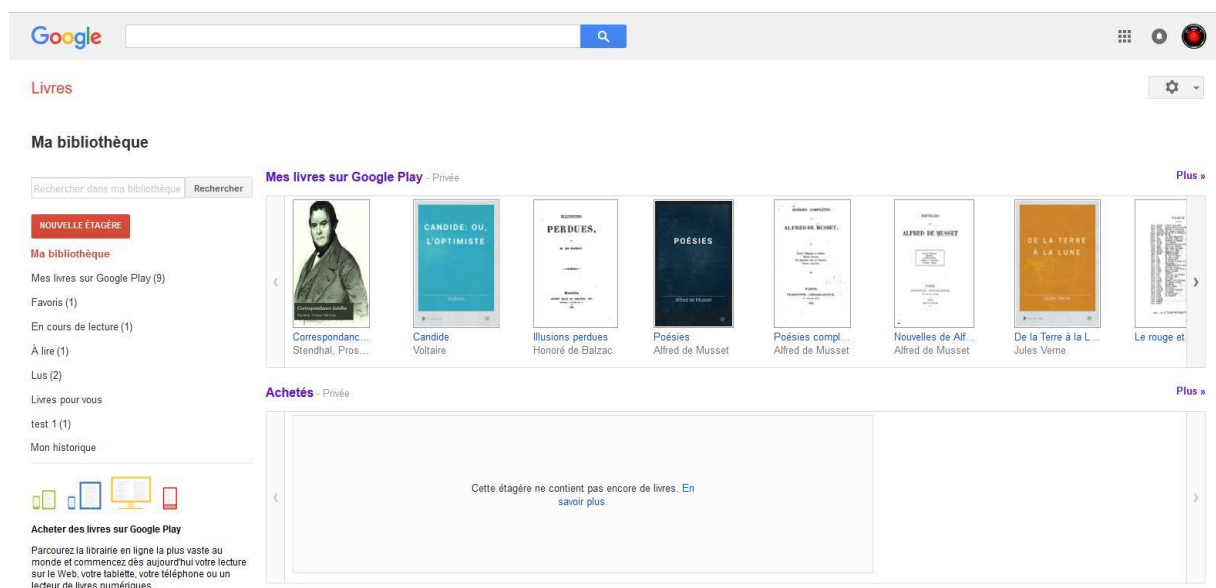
Google

Livres

Ma bibliothèque

Rechercher dans ma bibliothèque Rechercher

NOUVELLE ÉTAGÈRE

Ma bibliothèque

Mes livres sur Google Play (9)

Favoris (1)

En cours de lecture (1)

À lire (1)

Lus (2)

Livres pour vous

test 1 (1)

Mon historique

Acheter des livres sur Google Play

Parcourez la librairie en ligne la plus vaste au monde et commencez dès aujourd'hui votre lecture sur le Web, votre tablette, votre téléphone ou un lecteur de livres numériques.

Mes livres sur Google Play - Privée

Plus »

Correspondance inédite

CANDIDE: OU, L'OPTIMISTE

ILLUSIONS PERDUES,

POÉSIES

Alfred de Musset

POÉSIES COMPLÈTES ALFRED DE MUSSET.

NOUVELLES ALFRED DE MUSSET

DE LA TERRE À LA LUNE

Jules Verne

Correspondanc...
Stendhal, Pros...

Candide
Voltaire

Illusions perdues
Honoré de Balzac

Poésies
Alfred de Musset

Poésies compl...
Alfred de Musset

Nouvelles de Alf...
Alfred de Musset

De la Terre à la L...
Jules Verne

Le rouge et

Achetés - Privée

Plus »

Cette étagère ne contient pas encore de livres. En savoir plus.